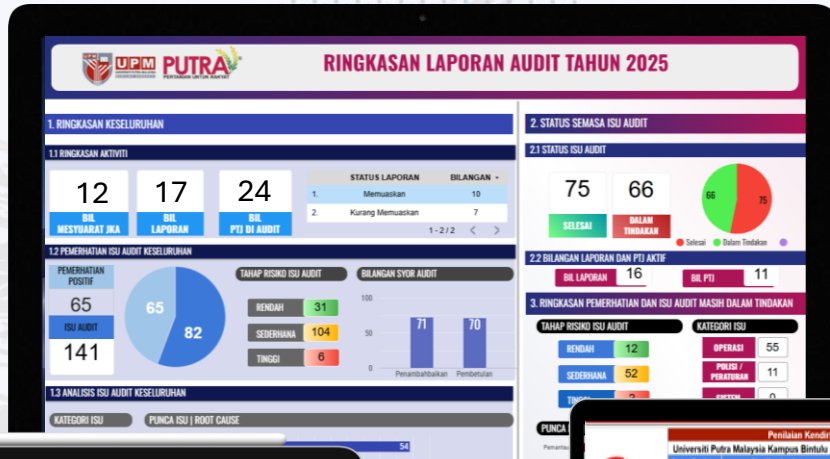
UPM UNIVERSITI PUTRA MALAYSIA
PUTRA PERTANIAN UNTUK RAKYAT

RINGKASAN LAPORAN AUDIT TAHUN 2025

1. RINGKASAN KESELURUHAN

1.1 RINGKASAN AKTIVITI

12
BIL MESYUARAT JKA

17
BIL LAPORAN

24
BIL PTJ DI AUDIT

| | STATUS LAPORAN | BILANGAN |
|---|---|---|
| 1. | Memuaskan | 10 |
| 2. | Kurang Memuaskan | 7 |

1 - 2 / 2

1.2 PEMERHATIAN ISU AUDIT KESELURUHAN

PEMERHATIAN POSITIF
65
ISU AUDIT
141

65
82

TAHAP RISIKO ISU AUDIT
RENDAH 31
SEDERHANA 104
TINGGI 6

BILANGAN SYOR AUDIT
100
50
0
71
70
Penambahbaikan
Pembetulan

1.3 ANALISIS ISU AUDIT KESELURUHAN

KATEGORI ISU
PUNCA ISU | ROOT CAUSE
54

2. STATUS SEMASA ISU AUDIT

2.1 STATUS ISU AUDIT

75
SELESAI

66
DALAM TINDAKAN

66
75
Selesai
Dalam Tindakan

2.2 BILANGAN LAPORAN DAN PTJ AKTIF

BIL LAPORAN 16
BIL PTJ 11

3. RINGKASAN PEMERHATIAN DAN ISU AUDIT MASIH DALAM TINDAKAN

TAHAP RISIKO ISU AUDIT
RENDAH 12
SEDERHANA 52
TINGGI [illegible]

KATEGORI ISU
OPERASI 55
POLISI / PERATURAN 11
SISTEM 0

PUNCA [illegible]

Penilaian Kendi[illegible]
Universiti Putra Malaysia Kampus Bintulu